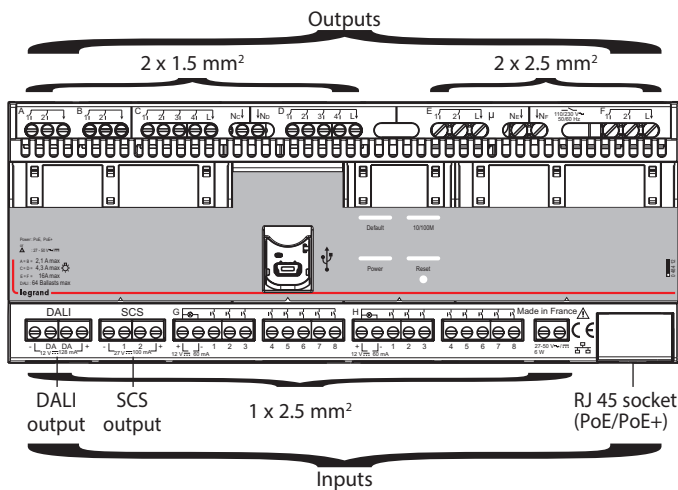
Outputs

2 x 1.5 mm$^2$

2 x 2.5 mm$^2$

A B C N D E μ N F

Default 10/100M

Power Reset

A ÷ B = 2,1 A max
C ÷ D = 4,3 A max
E ÷ F = 16A max
DALI 64 Ballasts max

legrand

DALI SCS G H Made in France

- DA DA +
12 V 128 mA

- 1 2 +
27 V 100 mA

+ 1 2 3 4 5 6 7 8
12 V 80 mA

+ 1 2 3 4 5 6 7 8
12 V 80 mA

27-50 V
6 W

DALI output

SCS output

1 x 2.5 mm$^2$

RJ 45 socket (PoE/PoE+)

Inputs